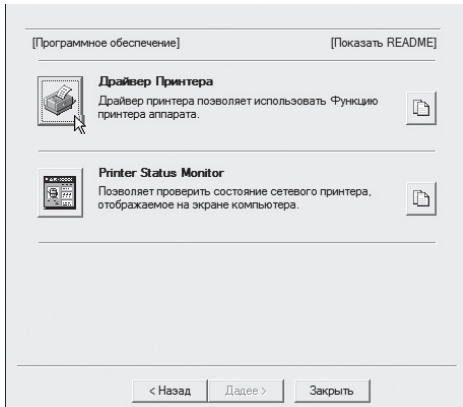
[Программное обеспечение] [Показать README]

Драйвер Принтера
Драйвер принтера позволяет использовать Функцию принтера аппарата.

Printer Status Monitor
Позволяет проверить состояние сетевого принтера, отображаемое на экране компьютера.

< Назад Далее > Закрыть